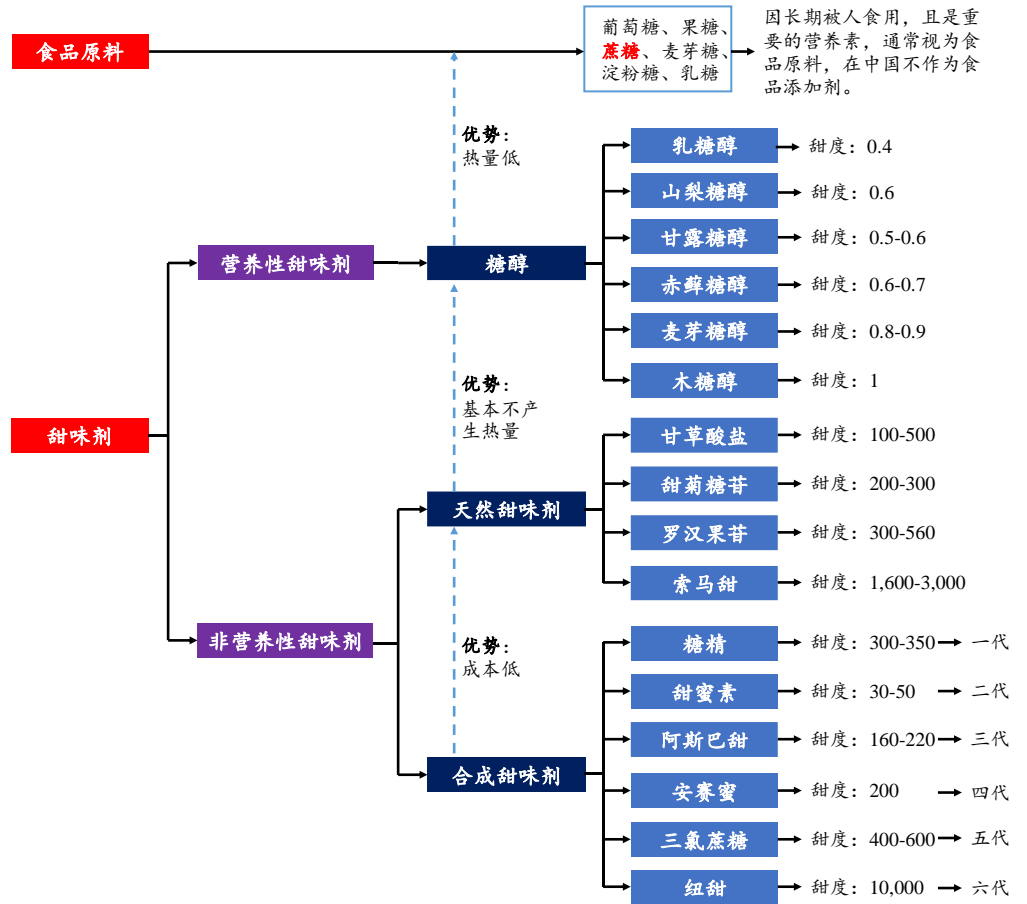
食品原料

葡萄糖、果糖、蔗糖、麦芽糖、淀粉糖、乳糖

因长期被人食用，且是重要的营养素，通常视为食品原料，在中国不作为食品添加剂。

优势：
热量低

甜味剂

营养性甜味剂

糖醇

乳糖醇 甜度：0.4
山梨糖醇 甜度：0.6
甘露糖醇 甜度：0.5-0.6
赤藓糖醇 甜度：0.6-0.7
麦芽糖醇 甜度：0.8-0.9
木糖醇 甜度：1

优势：
基本不产生热量

非营养性甜味剂

天然甜味剂

甘草酸盐 甜度：100-500
甜菊糖苷 甜度：200-300
罗汉果苷 甜度：300-560
索马甜 甜度：1,600-3,000

优势：
成本低

合成甜味剂

糖精 甜度：300-350 一代
甜蜜素 甜度：30-50 二代
阿斯巴甜 甜度：160-220 三代
安赛蜜 甜度：200 四代
三氯蔗糖 甜度：400-600 五代
纽甜 甜度：10,000 六代